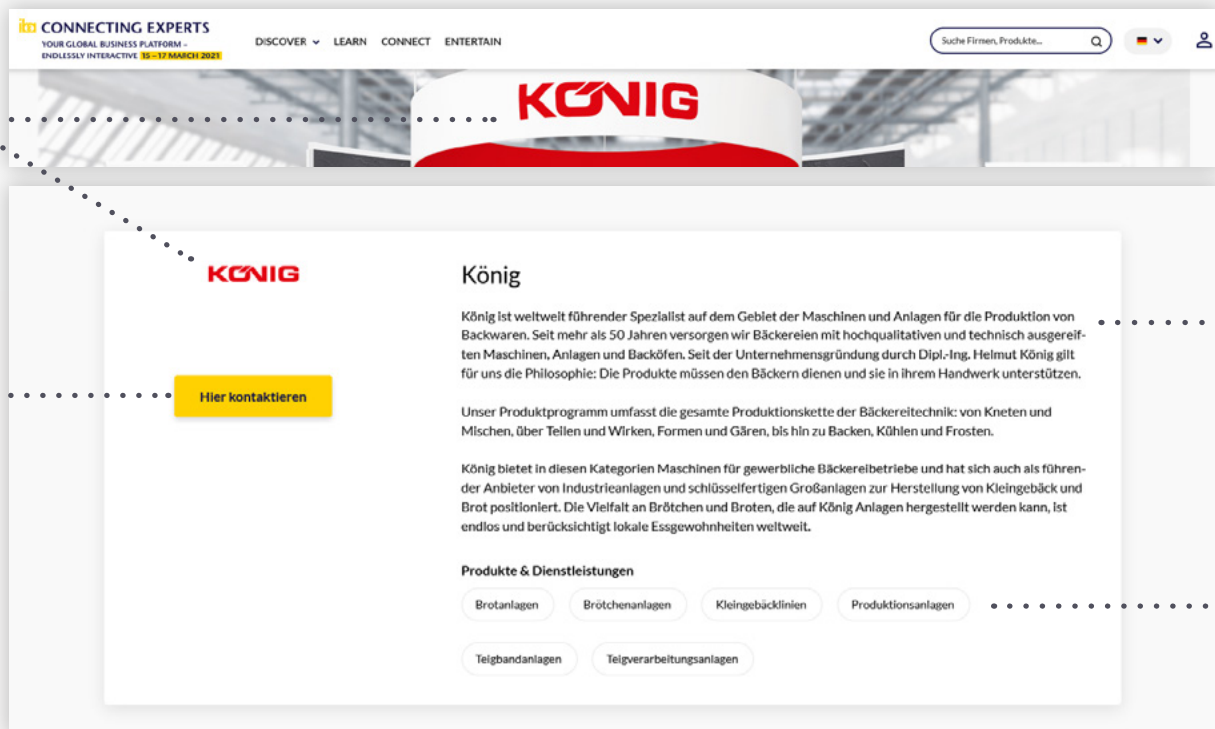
iba CONNECTING EXPERTS
YOUR GLOBAL BUSINESS PLATFORM – ENDLESSLY INTERACTIVE 15 – 17 MARCH 2021

DISCOVER LEARN CONNECT ENTERTAIN

Suche Firmen, Produkte...

KÖNIG

KÖNIG

Hier kontaktieren

König

König ist weltweit führender Spezialist auf dem Gebiet der Maschinen und Anlagen für die Produktion von Backwaren. Seit mehr als 50 Jahren versorgen wir Bäckereien mit hochqualitativen und technisch ausgereiften Maschinen, Anlagen und Backöfen. Seit der Unternehmensgründung durch Dipl.-Ing. Helmut König gilt für uns die Philosophie: Die Produkte müssen den Bäckern dienen und sie in ihrem Handwerk unterstützen.

Unser Produktprogramm umfasst die gesamte Produktionskette der Bäckereitechnik: von Kneten und Mischen, über Teilen und Wirken, Formen und Gären, bis hin zu Backen, Kühlen und Frosten.

König bietet in diesen Kategorien Maschinen für gewerbliche Bäckereibetriebe und hat sich auch als führender Anbieter von Industrieanlagen und schlüsselfertigen Großanlagen zur Herstellung von Kleingebäck und Brot positioniert. Die Vielfalt an Brötchen und Broten, die auf König Anlagen hergestellt werden kann, ist endlos und berücksichtigt lokale Essgewohnheiten weltweit.

Produkte & Dienstleistungen

Brotanlagen
Brötchenanlagen
Kleingebäcklinien
Produktionsanlagen
Teigbandanlagen
Teigverarbeitungsanlagen